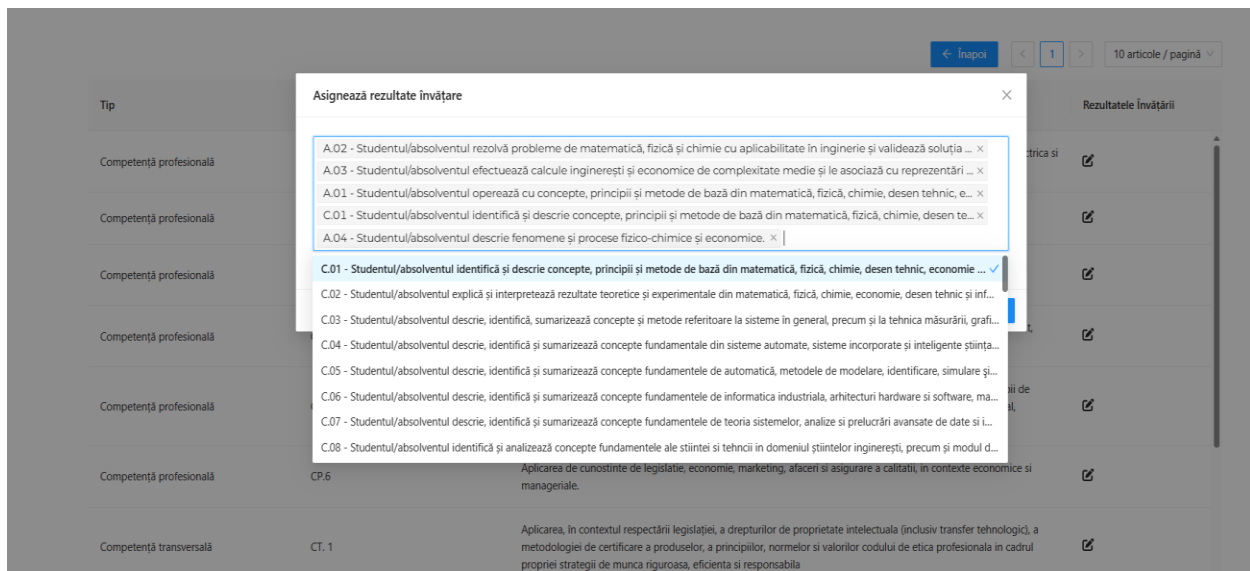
← Înapoi
1
10 articole / pagină

| Tip | | | Rezultatele Învățării |
|---|---|---|---|
| Competență profesională | | ctrica si | |
| Competență profesională | | | |
| Competență profesională | | | |
| Competență profesională | | t, | |
| Competență profesională | | ii de al, | |
| Competență profesională | CP.6 | Aplicarea de cunostinte de legislatie, economie, marketing, afaceri si asigurare a calitatii, in contexte economice si manageriale. | |
| Competență transversală | CT. 1 | Aplicarea, în contextul respectării legislației, a drepturilor de proprietate intelectuala (inclusiv transfer tehnologic), a metodologiei de certificare a produselor, a principiilor, normelor si valorilor codului de etica profesionala in cadrul propriei strategii de munca riguroasa, eficienta si responsabila | |

Asignează rezultate învățare

A.02 - Studentul/absolventul rezolvă probleme de matematică, fizică și chimie cu aplicabilitate în inginerie și validează soluția ...
A.03 - Studentul/absolventul efectuează calcule inginerești și economice de complexitate medie și le asociază cu reprezentări ...
A.01 - Studentul/absolventul operează cu concepte, principii și metode de bază din matematică, fizică, chimie, desen tehnic, e...
C.01 - Studentul/absolventul identifică și descrie concepte, principii și metode de bază din matematică, fizică, chimie, desen te...
A.04 - Studentul/absolventul descrie fenomene și procese fizico-chimice și economice.

C.01 - Studentul/absolventul identifică și descrie concepte, principii și metode de bază din matematică, fizică, chimie, desen tehnic, economie ...
C.02 - Studentul/absolventul explică și interpretează rezultate teoretice și experimentale din matematică, fizică, chimie, economie, desen tehnic și inf...
C.03 - Studentul/absolventul descrie, identifică, sumarizează concepte și metode referitoare la sisteme în general, precum și la tehnica măsurării, grafi...
C.04 - Studentul/absolventul descrie, identifică și sumarizează concepte fundamentale din sisteme automate, sisteme incorporate și inteligente știința...
C.05 - Studentul/absolventul descrie, identifică și sumarizează concepte fundamentele de automatică, metodele de modelare, identificare, simulare și...
C.06 - Studentul/absolventul descrie, identifică și sumarizează concepte fundamentele de informatica industriala, arhitecturi hardware si software, ma...
C.07 - Studentul/absolventul descrie, identifică și sumarizează concepte fundamentele de teoria sistemelor, analize si prelucrări avansate de date si i...
C.08 - Studentul/absolventul identifică și analizează concepte fundamentele ale stiintei si tehncii in domeniul științelor inginerești, precum și modul d...